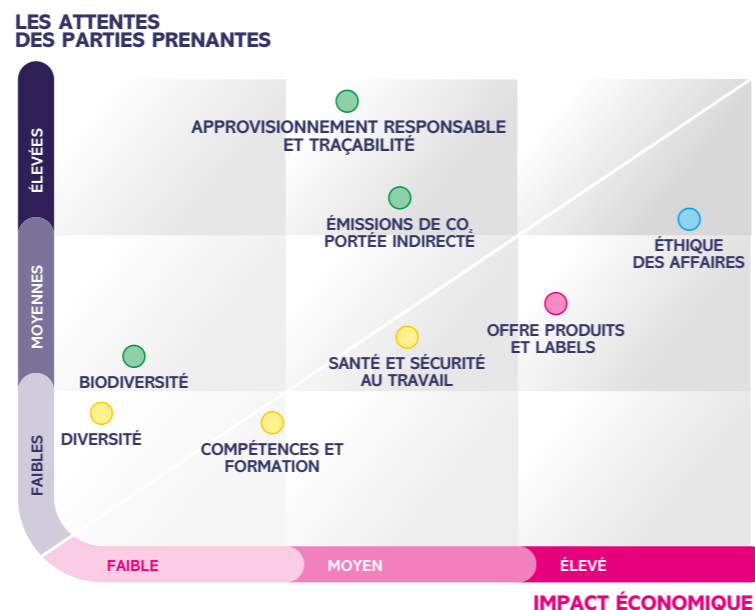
LES ATTENTES
DES PARTIES PRENANTES

ÉLEVÉES

MOYENNES

FAIBLES

APPROVISIONNEMENT RESPONSABLE ET TRAÇABILITÉ

ÉMISSIONS DE $CO_2$ PORTÉE INDIRECTE

ÉTHIQUE DES AFFAIRES

OFFRE PRODUITS ET LABELS

SANTÉ ET SÉCURITÉ AU TRAVAIL

BIODIVERSITÉ

DIVERSITÉ

COMPÉTENCES ET FORMATION

FAIBLE

MOYEN

ÉLEVÉ

IMPACT ÉCONOMIQUE